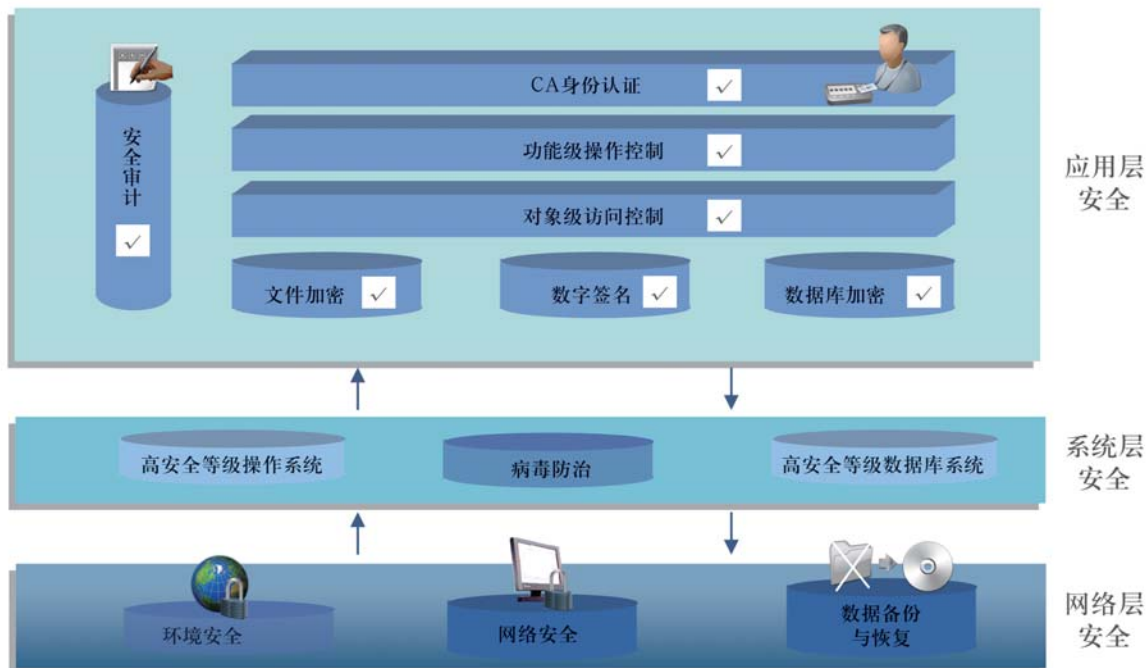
安全审计
✓

CA身份认证 ✓

功能级操作控制 ✓

对象级访问控制 ✓

文件加密 ✓

数字签名 ✓

数据库加密 ✓

应用层安全

高安全等级操作系统

病毒防治

高安全等级数据库系统

系统层安全

环境安全

网络安全

数据备份与恢复

网络层安全